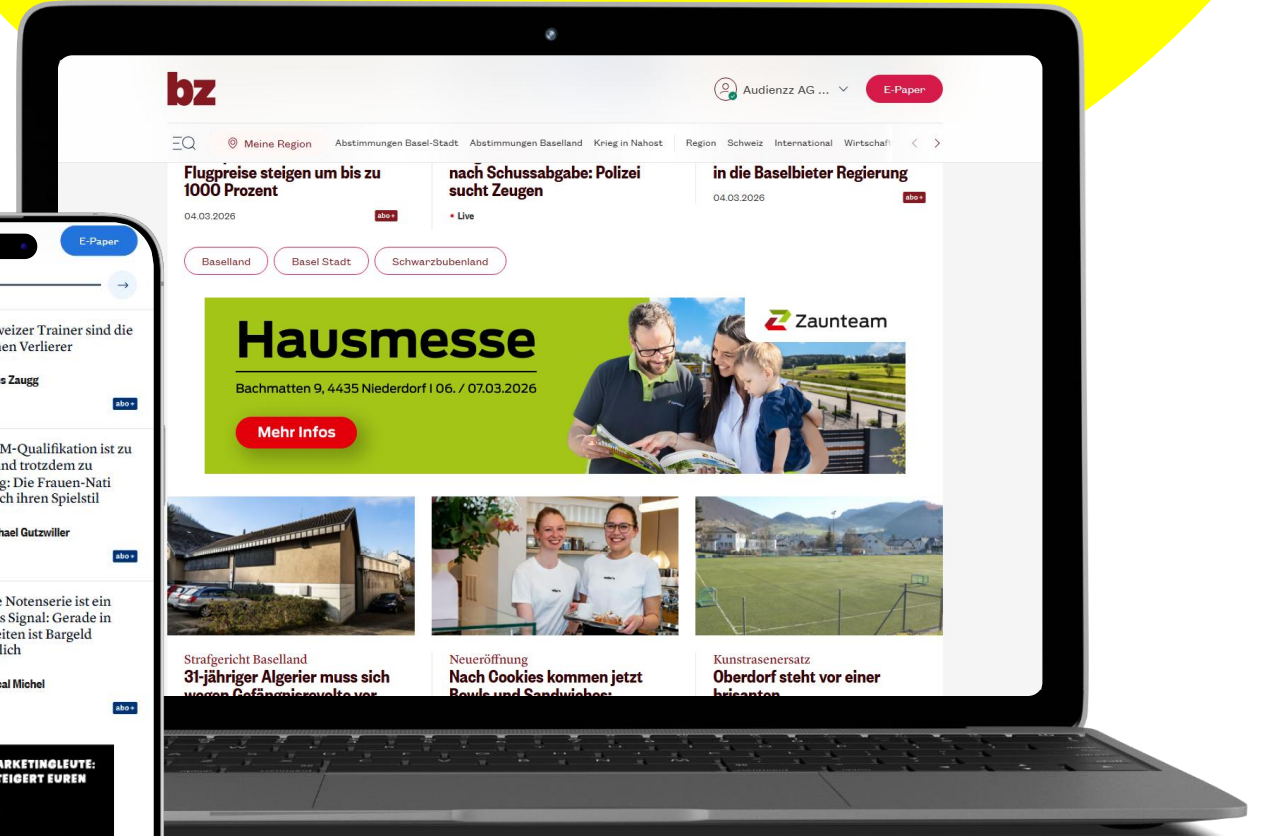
bz

Audienzz AG ...

E-Paper

Meine Region  Abstimmungen Basel-Stadt  Abstimmungen Baselland  Krieg in Nahost  Region  Schweiz  International  Wirtschaft

Flugpreise steigen um bis zu 1000 Prozent
04.03.2026 abo+

nach Schussabgabe: Polizei sucht Zeugen
• Live

in die Baselbieter Regierung
04.03.2026 abo+

Baselland  Basel Stadt  Schwarzbubenland

Hausmesse
Bachmatten 9, 4435 Niederdorf | 06. / 07.03.2026
Mehr Infos
Zaunteam

Strafgericht Baselland
31-jähriger Algerier muss sich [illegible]

Neueröffnung
Nach Cookies kommen jetzt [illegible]

Kunstrasenersatz
Oberdorf steht vor einer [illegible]

E-Paper

weizer Trainer sind die en Verlierer
s Zaugg
abo+

M-Qualifikation ist zu nd trotzdem zu g: Die Frauen-Nati ch ihren Spielstil
hael Gutzwiller
abo+

e Notenserie ist ein s Signal: Gerade in eiten ist Bargeld lich
eal Michel
abo+

ARKETINGLEUTE: EIGERT EUREN